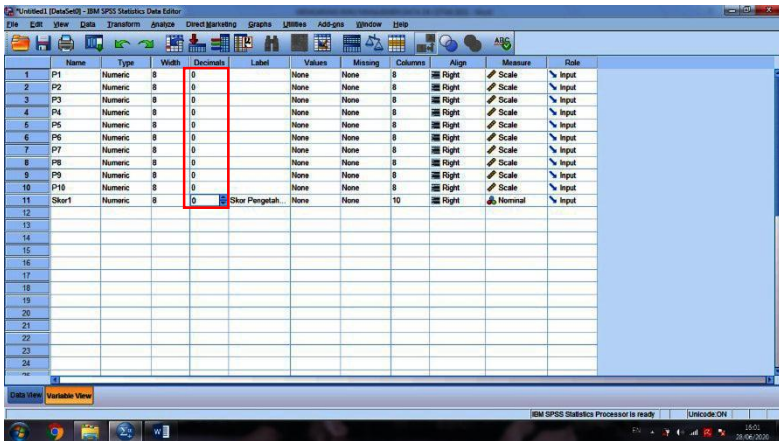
*Untitled1 [DataSet0] - IBM SPSS Statistics Data Editor

File Edit View Data Transform Analyze Direct Marketing Graphs Utilities Add-ons Window Help

| | Name | Type | Width | Decimals | Label | Values | Missing | Columns | Align | Measure | Role |
|---|---|---|---|---|---|---|---|---|---|---|---|
| 1 | P1 | Numeric | 8 | 0 | | None | None | 8 | Right | Scale | Input |
| 2 | P2 | Numeric | 8 | 0 | | None | None | 8 | Right | Scale | Input |
| 3 | P3 | Numeric | 8 | 0 | | None | None | 8 | Right | Scale | Input |
| 4 | P4 | Numeric | 8 | 0 | | None | None | 8 | Right | Scale | Input |
| 5 | P5 | Numeric | 8 | 0 | | None | None | 8 | Right | Scale | Input |
| 6 | P6 | Numeric | 8 | 0 | | None | None | 8 | Right | Scale | Input |
| 7 | P7 | Numeric | 8 | 0 | | None | None | 8 | Right | Scale | Input |
| 8 | P8 | Numeric | 8 | 0 | | None | None | 8 | Right | Scale | Input |
| 9 | P9 | Numeric | 8 | 0 | | None | None | 8 | Right | Scale | Input |
| 10 | P10 | Numeric | 8 | 0 | | None | None | 8 | Right | Scale | Input |
| 11 | Skor1 | Numeric | 8 | 0 | Skor Pengetah... | None | None | 10 | Right | Nominal | Input |
| 12 | | | | | | | | | | | |
| 13 | | | | | | | | | | | |
| 14 | | | | | | | | | | | |
| 15 | | | | | | | | | | | |
| 16 | | | | | | | | | | | |
| 17 | | | | | | | | | | | |
| 18 | | | | | | | | | | | |
| 19 | | | | | | | | | | | |
| 20 | | | | | | | | | | | |
| 21 | | | | | | | | | | | |
| 22 | | | | | | | | | | | |
| 23 | | | | | | | | | | | |
| 24 | | | | | | | | | | | |

Data View Variable View

IBM SPSS Statistics Processor is ready Unicode:ON

16:01
28/06/2020